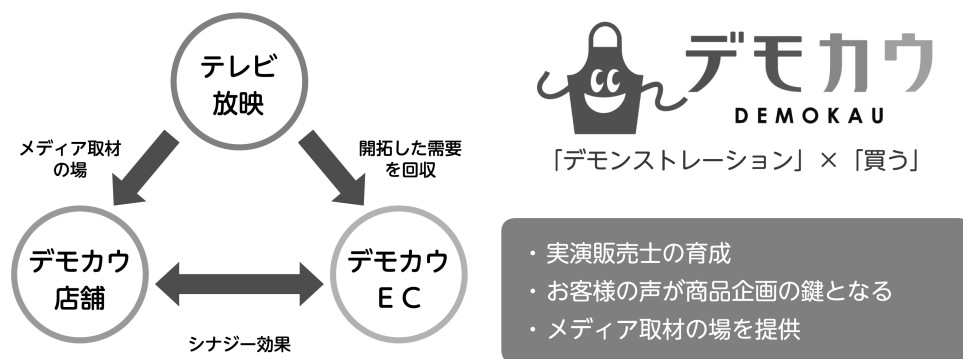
テレビ
放映

メディア取材
の場

開拓した需要
を回収

デモカウ
店舗

デモカウ
EC

シナジー効果

デモカウ
DEMOKAU

「デモンストレーション」×「買う」

・実演販売士の育成
・お客様の声が商品企画の鍵となる
・メディア取材の場を提供